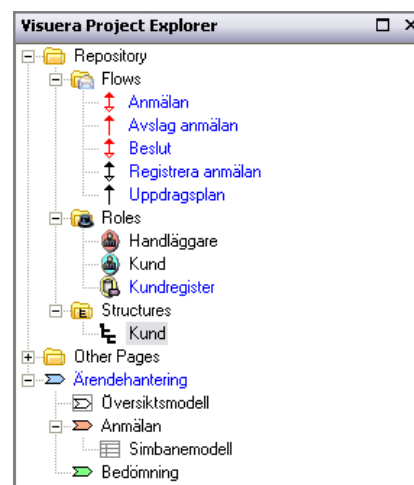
Visuera Project Explorer

Repository
Flows
Anmälan
Avslag anmälan
Beslut
Registrera anmälan
Uppdragsplan
Roles
Handläggare
Kund
Kundregister
Structures
Kund
Other Pages
Ärendehantering
Översiktsmodell
Anmälan
Simbanemodell
Bedömning